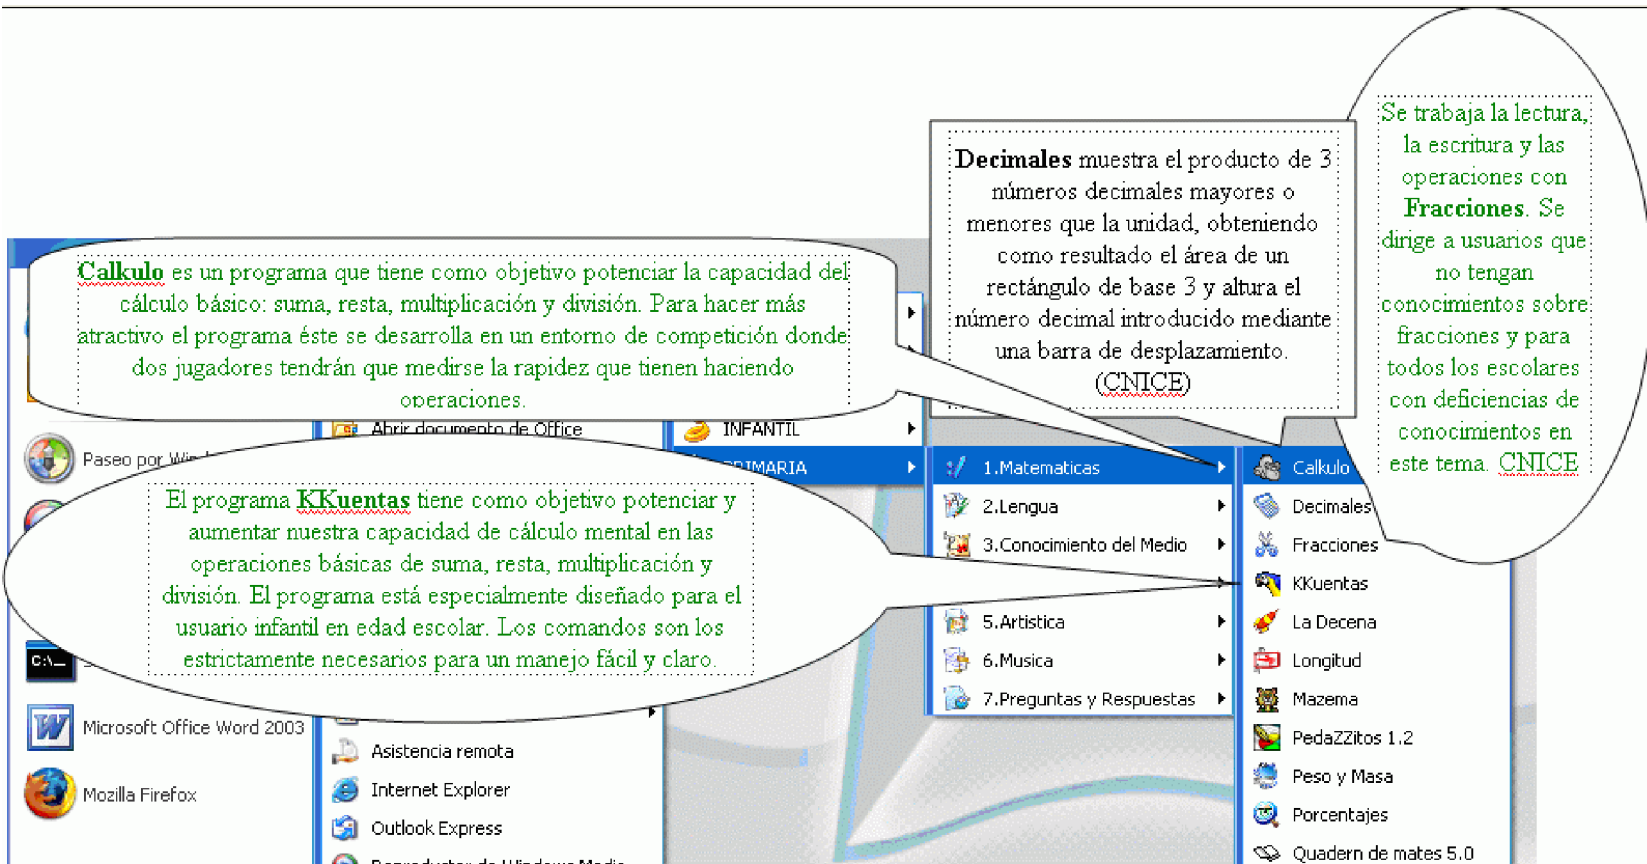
Calkulo es un programa que tiene como objetivo potenciar la capacidad del cálculo básico: suma, resta, multiplicación y división. Para hacer más atractivo el programa éste se desarrolla en un entorno de competición donde dos jugadores tendrán que medirse la rapidez que tienen haciendo operaciones.

Decimales muestra el producto de 3 números decimales mayores o menores que la unidad, obteniendo como resultado el área de un rectángulo de base 3 y altura el número decimal introducido mediante una barra de desplazamiento. (CNICE)

Se trabaja la lectura, la escritura y las operaciones con Fracciones. Se dirige a usuarios que no tengan conocimientos sobre fracciones y para todos los escolares con deficiencias de conocimientos en este tema. CNICE

El programa KKuentas tiene como objetivo potenciar y aumentar nuestra capacidad de cálculo mental en las operaciones básicas de suma, resta, multiplicación y división. El programa está especialmente diseñado para el usuario infantil en edad escolar. Los comandos son los estrictamente necesarios para un manejo fácil y claro.

Paseo por Win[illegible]
Microsoft Office Word 2003
Mozilla Firefox

Abrir documento de Office
Asistencia remota
Internet Explorer
Outlook Express
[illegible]

INFANTIL
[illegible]PRIMARIA

1.Matematicas
2.Lengua
3.Conocimiento del Medio
5.Artistica
6.Musica
7.Preguntas y Respuestas

Calkulo
Decimales
Fracciones
KKuentas
La Decena
Longitud
Mazema
PedaZZitos 1.2
Peso y Masa
Porcentajes
Quadern de mates 5.0